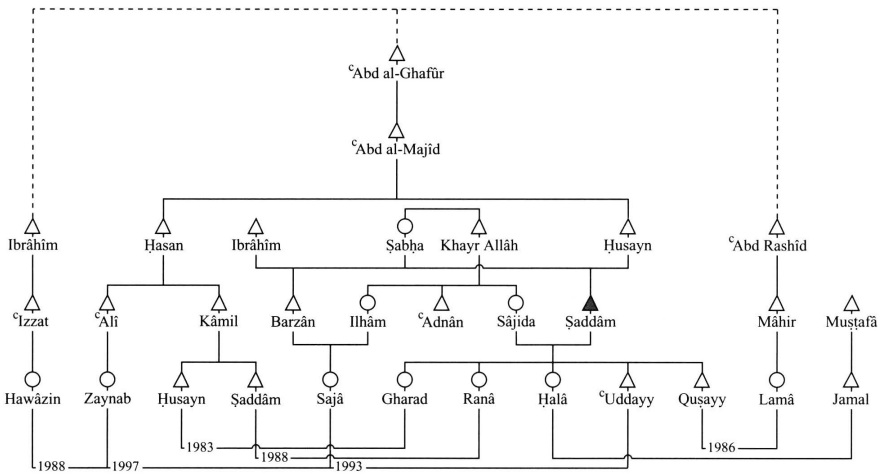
$^{c}$Abd al-Ghafûr

$^{c}$Abd al-Majîd

Ibrâhîm

Ḥasan

Ibrâhîm

Ṣabḥa

Khayr Allâh

Ḥusayn

$^{c}$Abd Rashîd

$^{c}$Izzat

$^{c}$Alî

Kâmil

Barzân

Ilhâm

$^{c}$Adnân

Sâjida

Ṣaddâm

Mâhir

Muṣṭafâ

Hawâzin

Zaynab

Ḥusayn

Ṣaddâm

Sajâ

Gharad

Ranâ

Ḥalâ

$^{c}$Uddayy

Quṣayy

Lamâ

Jamal

1983

1988

1986

1988

1997

1993